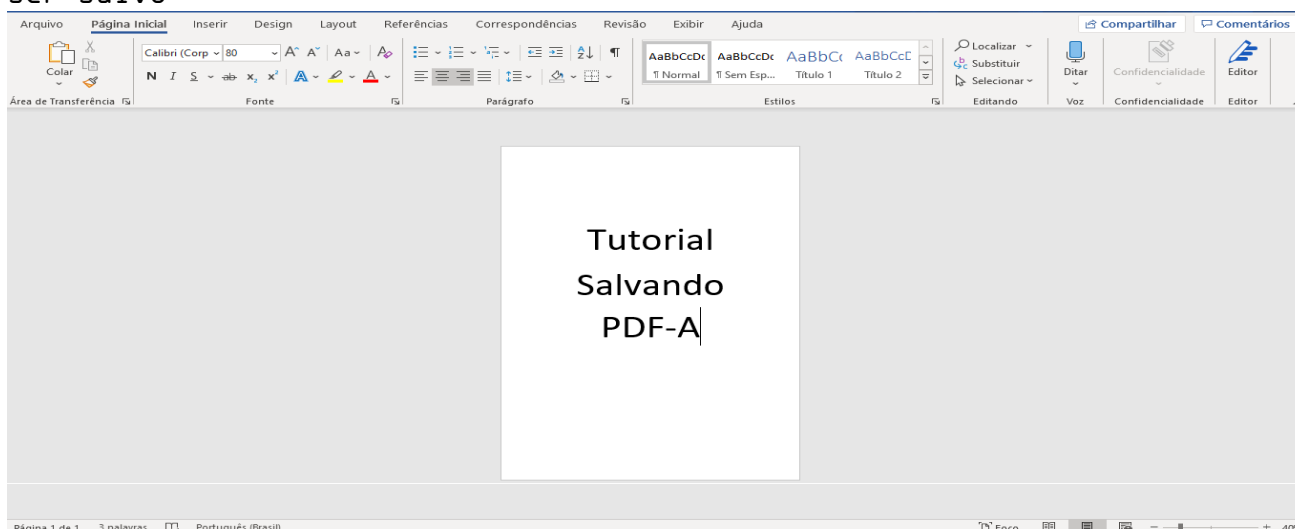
ser salvo

Arquivo Página Inicial Inserir Design Layout Referências Correspondências Revisão Exibir Ajuda
Compartilhar Comentários

Colar
Área de Transferência

Calibri (Corp 80
N I S x₂ x²
Fonte

Parágrafo

AaBbCcDc AaBbCcDc AaBbCc AaBbCcD
¶ Normal ¶ Sem Esp... Título 1 Título 2
Estilos

Localizar
Substituir
Selecionar
Editando

Ditar
Voz

Confidencialidade
Confidencialidade

Editor
Editor

Tutorial
Salvando
PDF-A

Página 1 de 1 3 palavras Português (Brasil)
Foco